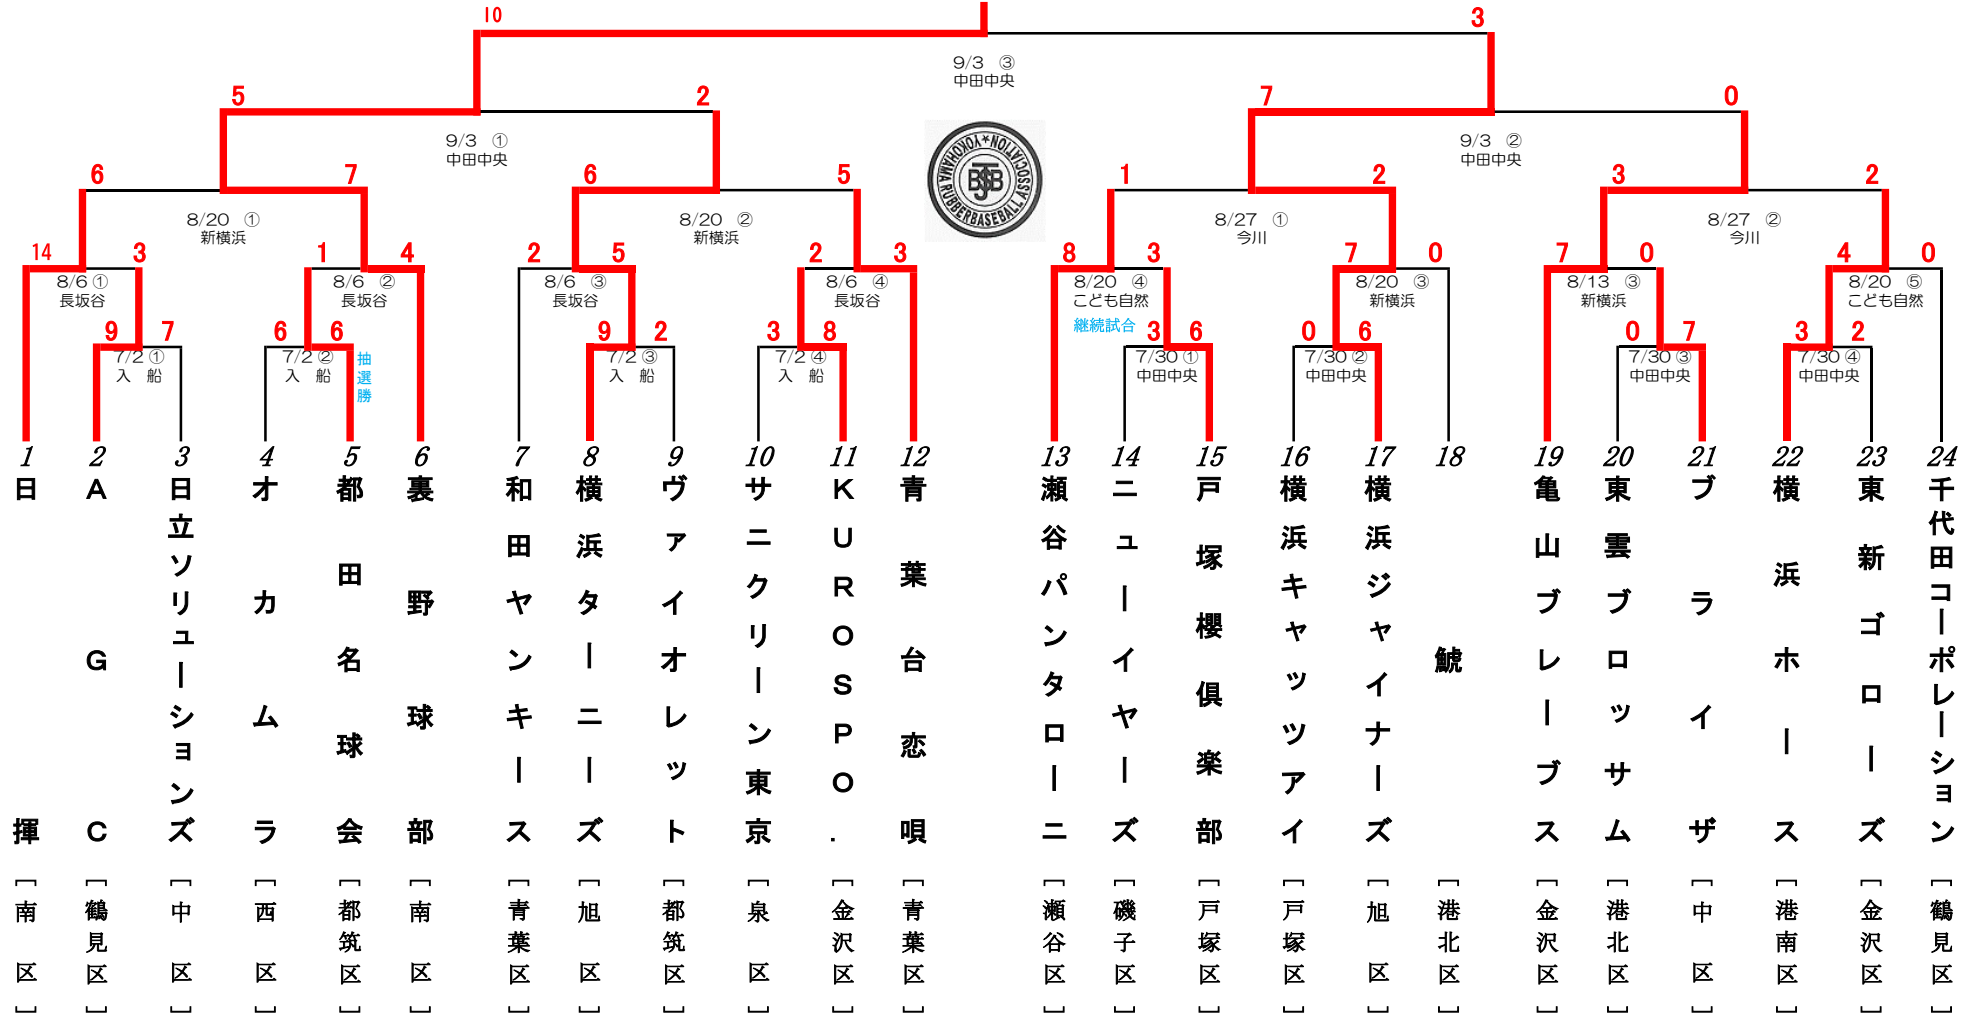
10 3
9/3 ③
中田中央

5 2 7 0
9/3 ①
中田中央
9/3 ②
中田中央

YOKOHAMA RUBBERBASEBALL ASSOCIATION
YBJB

6 7 6 5 1 2 3 2
8/20 ①
新横浜
8/20 ②
新横浜
8/27 ①
今川
8/27 ②
今川

14 3 1 4 2 5 2 3 8 3 7 0 7 0 4 0
8/6 ①
長坂谷
8/6 ②
長坂谷
8/6 ③
長坂谷
8/6 ④
長坂谷
8/20 ④
こども自然
継続試合
8/20 ③
新横浜
8/13 ③
新横浜
8/20 ⑤
こども自然

9 7 6 6 9 2 3 8 3 6 0 6 0 7 3 2
7/2 ①
入 船
7/2 ②
入 船
抽選勝
7/2 ③
入 船
7/2 ④
入 船
7/30 ①
中田中央
7/30 ②
中田中央
7/30 ③
中田中央
7/30 ④
中田中央

1 日揮 [南区]
2 AGC [鶴見区]
3 日立ソリューションズ [中区]
4 オカムラ [西区]
5 都田名球会 [都筑区]
6 裏野球部 [南区]
7 和田ヤンキース [青葉区]
8 横浜ターニーズ [旭区]
9 ヴァイオレット [都筑区]
10 サニクリーン東京 [泉区]
11 KUROSPO. [金沢区]
12 青葉台恋唄 [青葉区]
13 瀬谷パンタローニ [瀬谷区]
14 ニューイヤーズ [磯子区]
15 戸塚櫻倶楽部 [戸塚区]
16 横浜キャッツアイ [戸塚区]
17 横浜ジャイナーズ [旭区]
18 鯱 [港北区]
19 亀山ブレーブス [金沢区]
20 東雲ブロッサム [港北区]
21 ブライザ [中区]
22 横浜ホース [港南区]
23 東新ゴローズ [金沢区]
24 千代田コーポレーション [鶴見区]